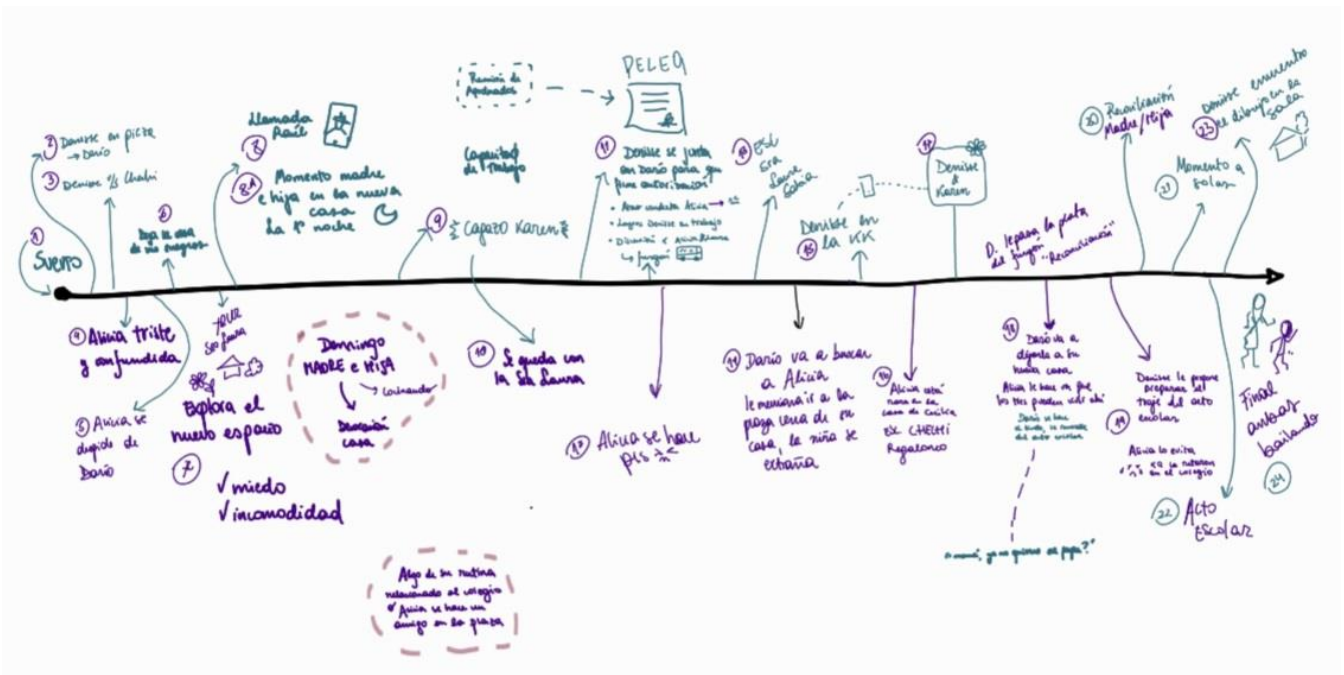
1 Sueño

2 Denise en pieza → Darío

3 Denise ½ Chabi

4 Alicia triste y confundida

5 Alicia se despide de Darío

6 Deja la casa de sus abuelos

YOUR se fueron

7 Explora el nuevo espacio

✓miedo
✓incomodidad

8 Llamada Raúl

8A Momento madre e hija en la nueva casa La 1ª noche

Domingo MADRE e HIJA → cocinando → Decorando casa

Algo de su rutina relacionado al colegio
* Alicia se hace un amigo en la plaza

9 Capacitación de trabajo

{ Capazo Karen }

10 Se queda con la tía Laura

Reunión de Apoderados

PELEA

11 Denise se junta con Darío para que pase con ella

• Acuerdo Alicia →
• Logra Denise su trabajo
• Darío y Alicia
↳ furgón

12 Alicia se hace pis

13 Tía Laura

14 Darío va a buscar a Alicia. Le menciona ir a la playa cerca de su casa, la niña se extraña

15 Denise en la VK

15A Alicia está ... casa de ... ESC CHELITI Regalonea

16 Denise & Karen

D. lo pasa la pata del furgón "Reconciliación"

18 Darío va a dejarla a su nueva casa. Alicia le hace ... que los tres ... Darío ... del acto escolar

"mamá, ¿y no quieres al papá?"

19 Denise le propone preparar el traje del acto escolar

Alicia la invita ... al colegio

20 Reconciliación Madre/Hija

21 Momento a solas

22 Acto Escolar

23 Denise encuentra el dibujo en la sala

Final ambas bailando 24